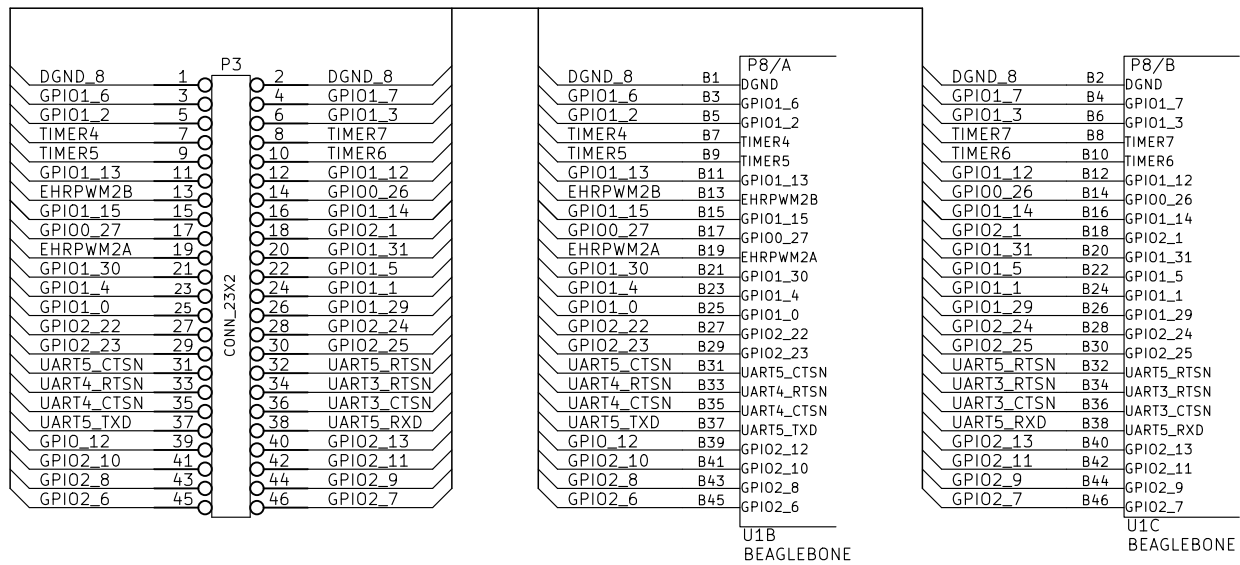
P3

| | | | | |
|---|---|---|---|---|
| DGND_8 | 1 | 2 | DGND_8 |
| GPIO1_6 | 3 | 4 | GPIO1_7 |
| GPIO1_2 | 5 | 6 | GPIO1_3 |
| TIMER4 | 7 | 8 | TIMER7 |
| TIMER5 | 9 | 10 | TIMER6 |
| GPIO1_13 | 11 | 12 | GPIO1_12 |
| EHRPWM2B | 13 | 14 | GPIO0_26 |
| GPIO1_15 | 15 | 16 | GPIO1_14 |
| GPIO0_27 | 17 | 18 | GPIO2_1 |
| EHRPWM2A | 19 | 20 | GPIO1_31 |
| GPIO1_30 | 21 | 22 | GPIO1_5 |
| GPIO1_4 | 23 | 24 | GPIO1_1 |
| GPIO1_0 | 25 | 26 | GPIO1_29 |
| GPIO2_22 | 27 | 28 | GPIO2_24 |
| GPIO2_23 | 29 | 30 | GPIO2_25 |
| UART5_CTSN | 31 | 32 | UART5_RTSN |
| UART4_RTSN | 33 | 34 | UART3_RTSN |
| UART4_CTSN | 35 | 36 | UART3_CTSN |
| UART5_TXD | 37 | 38 | UART5_RXD |
| GPIO_12 | 39 | 40 | GPIO2_13 |
| GPIO2_10 | 41 | 42 | GPIO2_11 |
| GPIO2_8 | 43 | 44 | GPIO2_9 |
| GPIO2_6 | 45 | 46 | GPIO2_7 |

CONN_23X2

P8/A

| | | |
|---|---|---|
| DGND_8 | B1 | DGND |
| GPIO1_6 | B3 | GPIO1_6 |
| GPIO1_2 | B5 | GPIO1_2 |
| TIMER4 | B7 | TIMER4 |
| TIMER5 | B9 | TIMER5 |
| GPIO1_13 | B11 | GPIO1_13 |
| EHRPWM2B | B13 | EHRPWM2B |
| GPIO1_15 | B15 | GPIO1_15 |
| GPIO0_27 | B17 | GPIO0_27 |
| EHRPWM2A | B19 | EHRPWM2A |
| GPIO1_30 | B21 | GPIO1_30 |
| GPIO1_4 | B23 | GPIO1_4 |
| GPIO1_0 | B25 | GPIO1_0 |
| GPIO2_22 | B27 | GPIO2_22 |
| GPIO2_23 | B29 | GPIO2_23 |
| UART5_CTSN | B31 | UART5_CTSN |
| UART4_RTSN | B33 | UART4_RTSN |
| UART4_CTSN | B35 | UART4_CTSN |
| UART5_TXD | B37 | UART5_TXD |
| GPIO_12 | B39 | GPIO2_12 |
| GPIO2_10 | B41 | GPIO2_10 |
| GPIO2_8 | B43 | GPIO2_8 |
| GPIO2_6 | B45 | GPIO2_6 |

U1B
BEAGLEBONE

P8/B

| | | |
|---|---|---|
| DGND_8 | B2 | DGND |
| GPIO1_7 | B4 | GPIO1_7 |
| GPIO1_3 | B6 | GPIO1_3 |
| TIMER7 | B8 | TIMER7 |
| TIMER6 | B10 | TIMER6 |
| GPIO1_12 | B12 | GPIO1_12 |
| GPIO0_26 | B14 | GPIO0_26 |
| GPIO1_14 | B16 | GPIO1_14 |
| GPIO2_1 | B18 | GPIO2_1 |
| GPIO1_31 | B20 | GPIO1_31 |
| GPIO1_5 | B22 | GPIO1_5 |
| GPIO1_1 | B24 | GPIO1_1 |
| GPIO1_29 | B26 | GPIO1_29 |
| GPIO2_24 | B28 | GPIO2_24 |
| GPIO2_25 | B30 | GPIO2_25 |
| UART5_RTSN | B32 | UART5_RTSN |
| UART3_RTSN | B34 | UART3_RTSN |
| UART3_CTSN | B36 | UART3_CTSN |
| UART5_RXD | B38 | UART5_RXD |
| GPIO2_13 | B40 | GPIO2_13 |
| GPIO2_11 | B42 | GPIO2_11 |
| GPIO2_9 | B44 | GPIO2_9 |
| GPIO2_7 | B46 | GPIO2_7 |

U1C
BEAGLEBONE